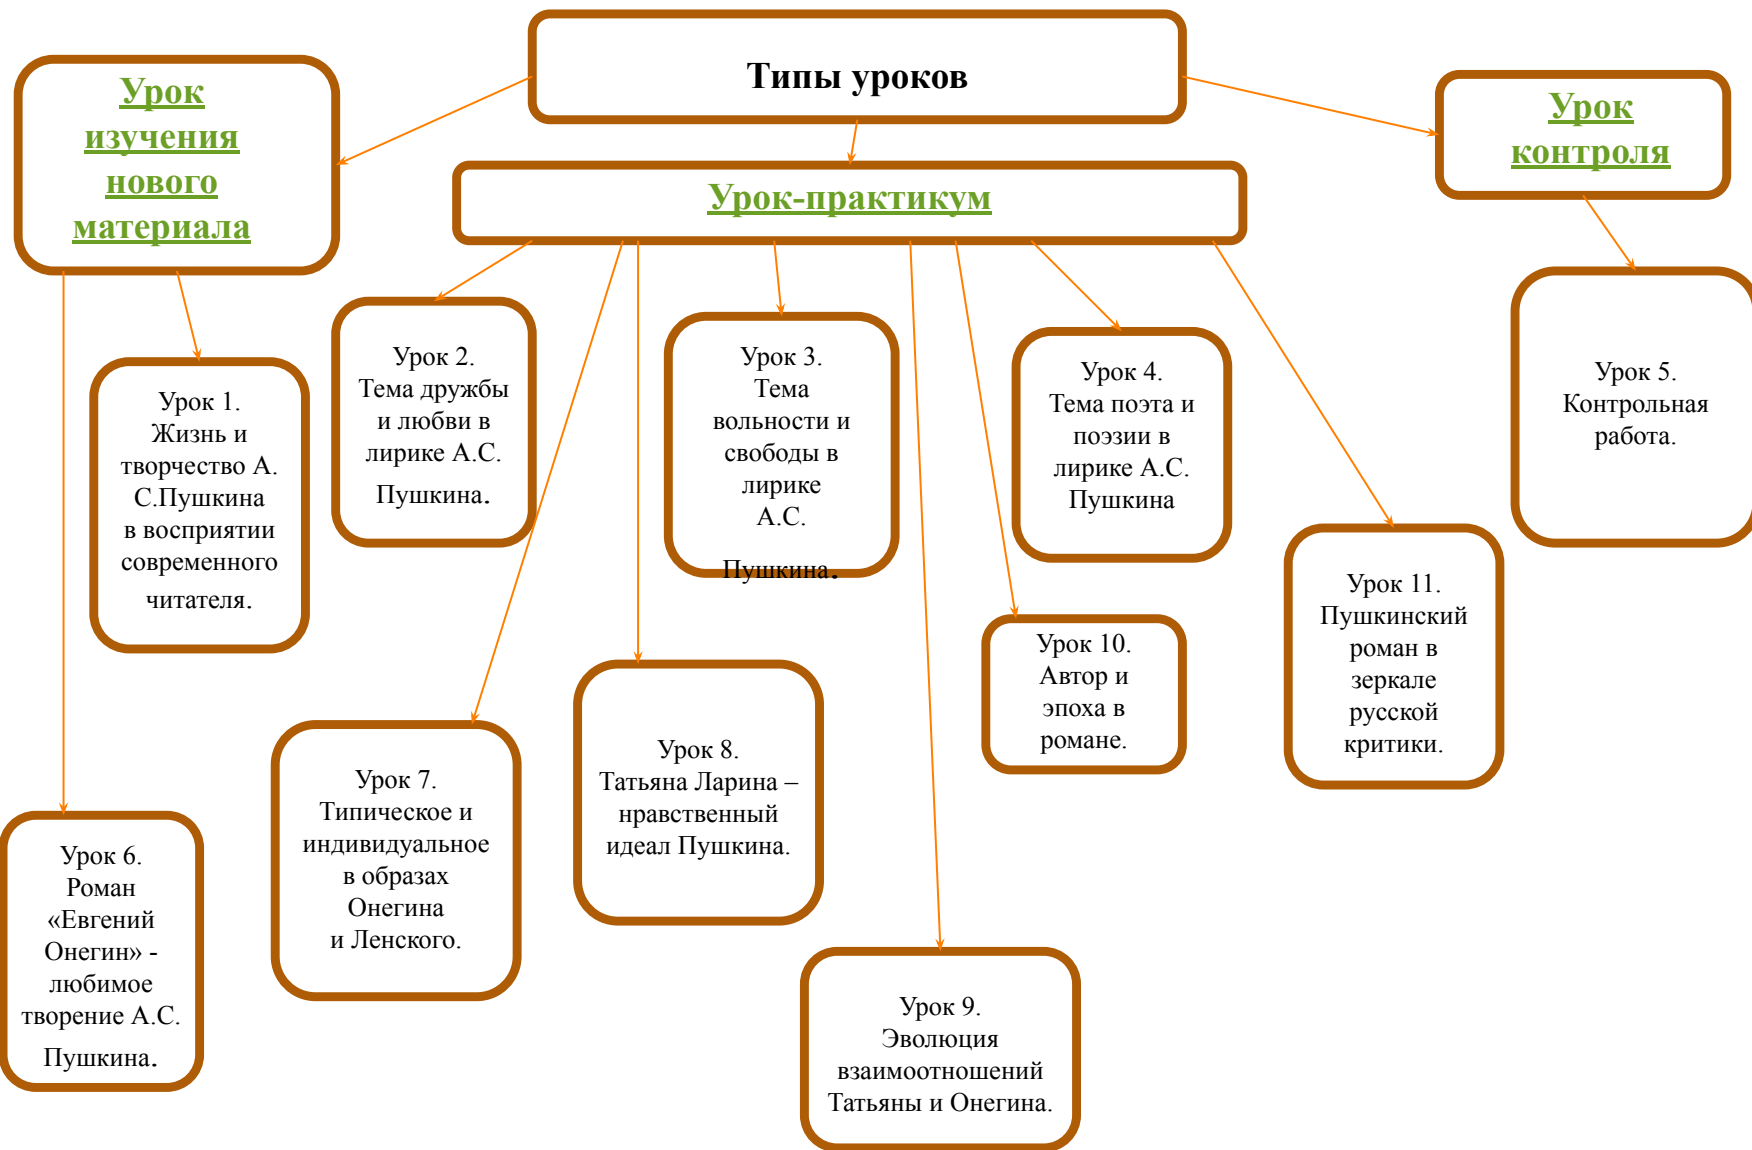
Типы уроков

Урок изучения нового материала

Урок-практикум

Урок контроля

Урок 1. Жизнь и творчество А. С.Пушкина в восприятии современного читателя.

Урок 2. Тема дружбы и любви в лирике А.С. Пушкина.

Урок 3. Тема вольности и свободы в лирике А.С. Пушкина.

Урок 4. Тема поэта и поэзии в лирике А.С. Пушкина

Урок 5. Контрольная работа.

Урок 6. Роман «Евгений Онегин» - любимое творение А.С. Пушкина.

Урок 7. Типическое и индивидуальное в образах Онегина и Ленского.

Урок 8. Татьяна Ларина – нравственный идеал Пушкина.

Урок 9. Эволюция взаимоотношений Татьяны и Онегина.

Урок 10. Автор и эпоха в романе.

Урок 11. Пушкинский роман в зеркале русской критики.